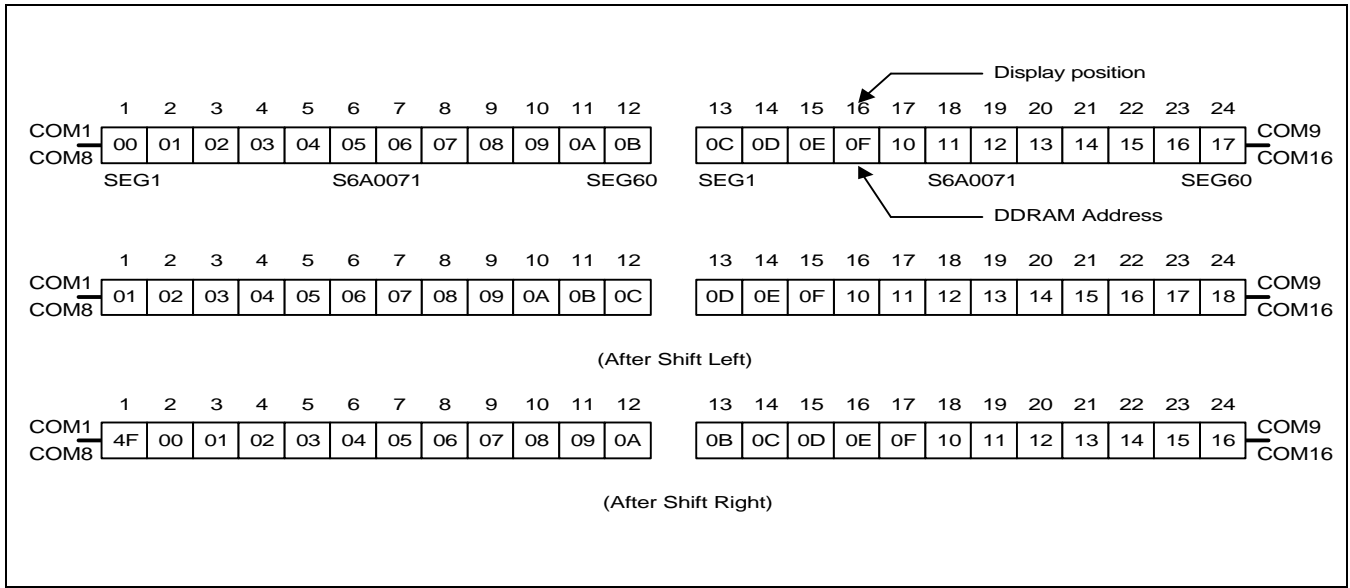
Display position

| 1 | 2 | 3 | 4 | 5 | 6 | 7 | 8 | 9 | 10 | 11 | 12 |
|---|---|---|---|---|---|---|---|---|---|---|---|
| 00 | 01 | 02 | 03 | 04 | 05 | 06 | 07 | 08 | 09 | 0A | 0B |

| 13 | 14 | 15 | 16 | 17 | 18 | 19 | 20 | 21 | 22 | 23 | 24 |
|---|---|---|---|---|---|---|---|---|---|---|---|
| 0C | 0D | 0E | 0F | 10 | 11 | 12 | 13 | 14 | 15 | 16 | 17 |

COM1 COM8 COM9 COM16

SEG1 S6A0071 SEG60 SEG1 S6A0071 SEG60

DDRAM Address

| 1 | 2 | 3 | 4 | 5 | 6 | 7 | 8 | 9 | 10 | 11 | 12 |
|---|---|---|---|---|---|---|---|---|---|---|---|
| 01 | 02 | 03 | 04 | 05 | 06 | 07 | 08 | 09 | 0A | 0B | 0C |

| 13 | 14 | 15 | 16 | 17 | 18 | 19 | 20 | 21 | 22 | 23 | 24 |
|---|---|---|---|---|---|---|---|---|---|---|---|
| 0D | 0E | 0F | 10 | 11 | 12 | 13 | 14 | 15 | 16 | 17 | 18 |

COM1 COM8 COM9 COM16

(After Shift Left)

| 1 | 2 | 3 | 4 | 5 | 6 | 7 | 8 | 9 | 10 | 11 | 12 |
|---|---|---|---|---|---|---|---|---|---|---|---|
| 4F | 00 | 01 | 02 | 03 | 04 | 05 | 06 | 07 | 08 | 09 | 0A |

| 13 | 14 | 15 | 16 | 17 | 18 | 19 | 20 | 21 | 22 | 23 | 24 |
|---|---|---|---|---|---|---|---|---|---|---|---|
| 0B | 0C | 0D | 0E | 0F | 10 | 11 | 12 | 13 | 14 | 15 | 16 |

COM1 COM8 COM9 COM16

(After Shift Right)